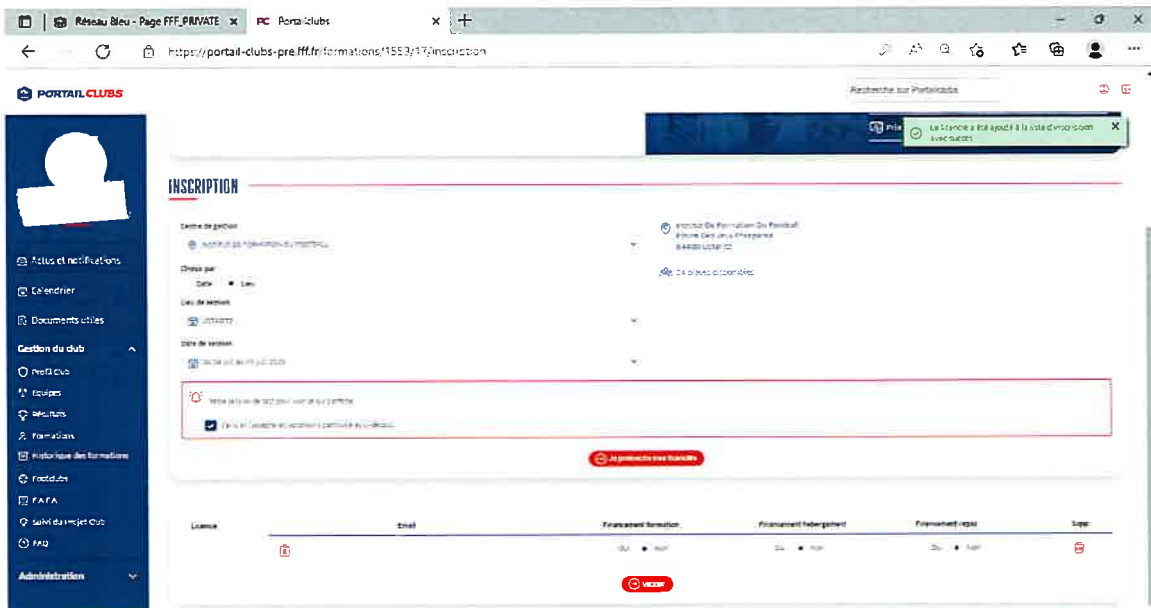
Réseau Bleu - Page FFF_PRIVATE ×
PC Portailclubs ×
https://portail-clubs-pre.fff.fr/formations/1553/17/inscription

PORTAILCLUBS

Recherche sur Portailclubs

Le licencié a été ajouté à la liste d'inscription avec succès ×

Actus et notifications
Calendrier
Documents utiles
Gestion du club
Profil Club
Equipes
Recruteurs
Formations
Historique des formations
Footclubs
FAFA
Suivi du Projet Club
FAQ
Administration

INSCRIPTION

Centre de gestion
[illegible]

Choisir par
Date ● Lieu

Lieu de session
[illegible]

Date de session
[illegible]

Institut De Formation Du Football
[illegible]

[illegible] places disponibles

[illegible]

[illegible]

Je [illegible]

| Licence | Email | Financement formation | Financement hébergement | Financement repas | Supp. |
|---|---|---|---|---|---|
| | | Oui ● Non | Oui ● Non | Oui ● Non | |

Valider